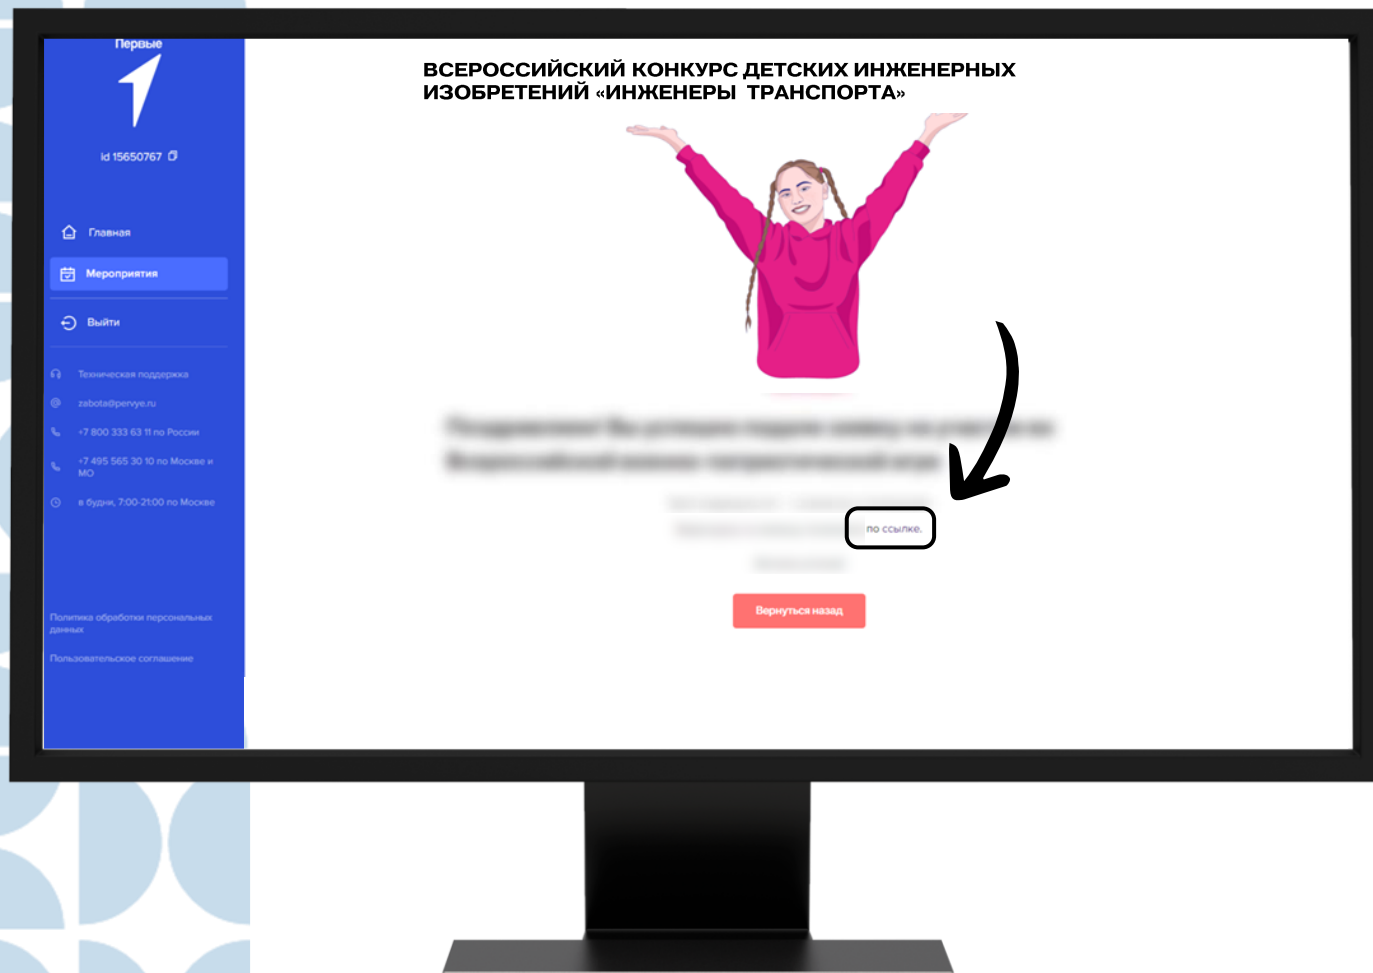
Первые

id 15650767

Главная

Мероприятия

Выйти

Техническая поддержка

zabota@pervye.ru

+7 800 333 63 11 по России

+7 495 565 30 10 по Москве и МО

в будни, 7:00-21:00 по Москве

Политика обработки персональных данных

Пользовательское соглашение

ВСЕРОССИЙСКИЙ КОНКУРС ДЕТСКИХ ИНЖЕНЕРНЫХ ИЗОБРЕТЕНИЙ «ИНЖЕНЕРЫ ТРАНСПОРТА»

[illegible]

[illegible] по ссылке.

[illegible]

Вернуться назад